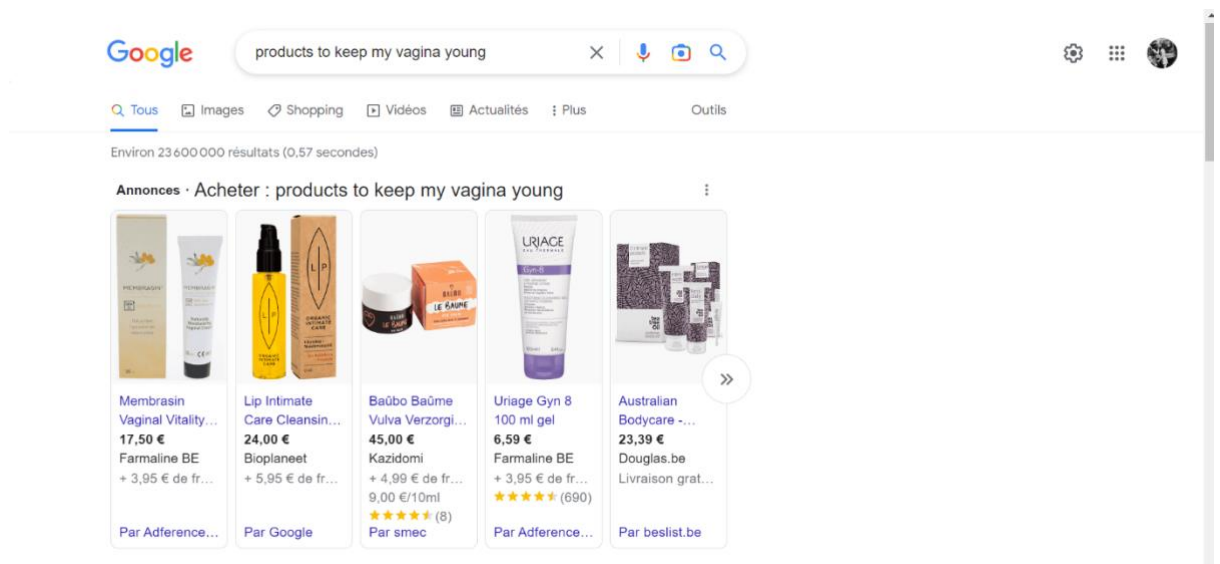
Google

products to keep my vagina young

Tous Images Shopping Vidéos Actualités Plus Outils

Environ 23 600 000 résultats (0,57 secondes)

Annonces · Acheter : products to keep my vagina young

URIAGE
Gyn-8

LE BAUME

Membrasin Vaginal Vitality...
17,50 €
Farmaline BE
+ 3,95 € de fr...
Par Adference...

Lip Intimate Care Cleansin...
24,00 €
Bioplaneet
+ 5,95 € de fr...
Par Google

Baûbo Baûme Vulva Verzorgi...
45,00 €
Kazidomi
+ 4,99 € de fr...
9,00 €/10ml
(8)
Par smec

Uriage Gyn 8 100 ml gel
6,59 €
Farmaline BE
+ 3,95 € de fr...
(690)
Par Adference...

Australian Bodycare -...
23,39 €
Douglas.be
Livraison grat...
Par beslist.be